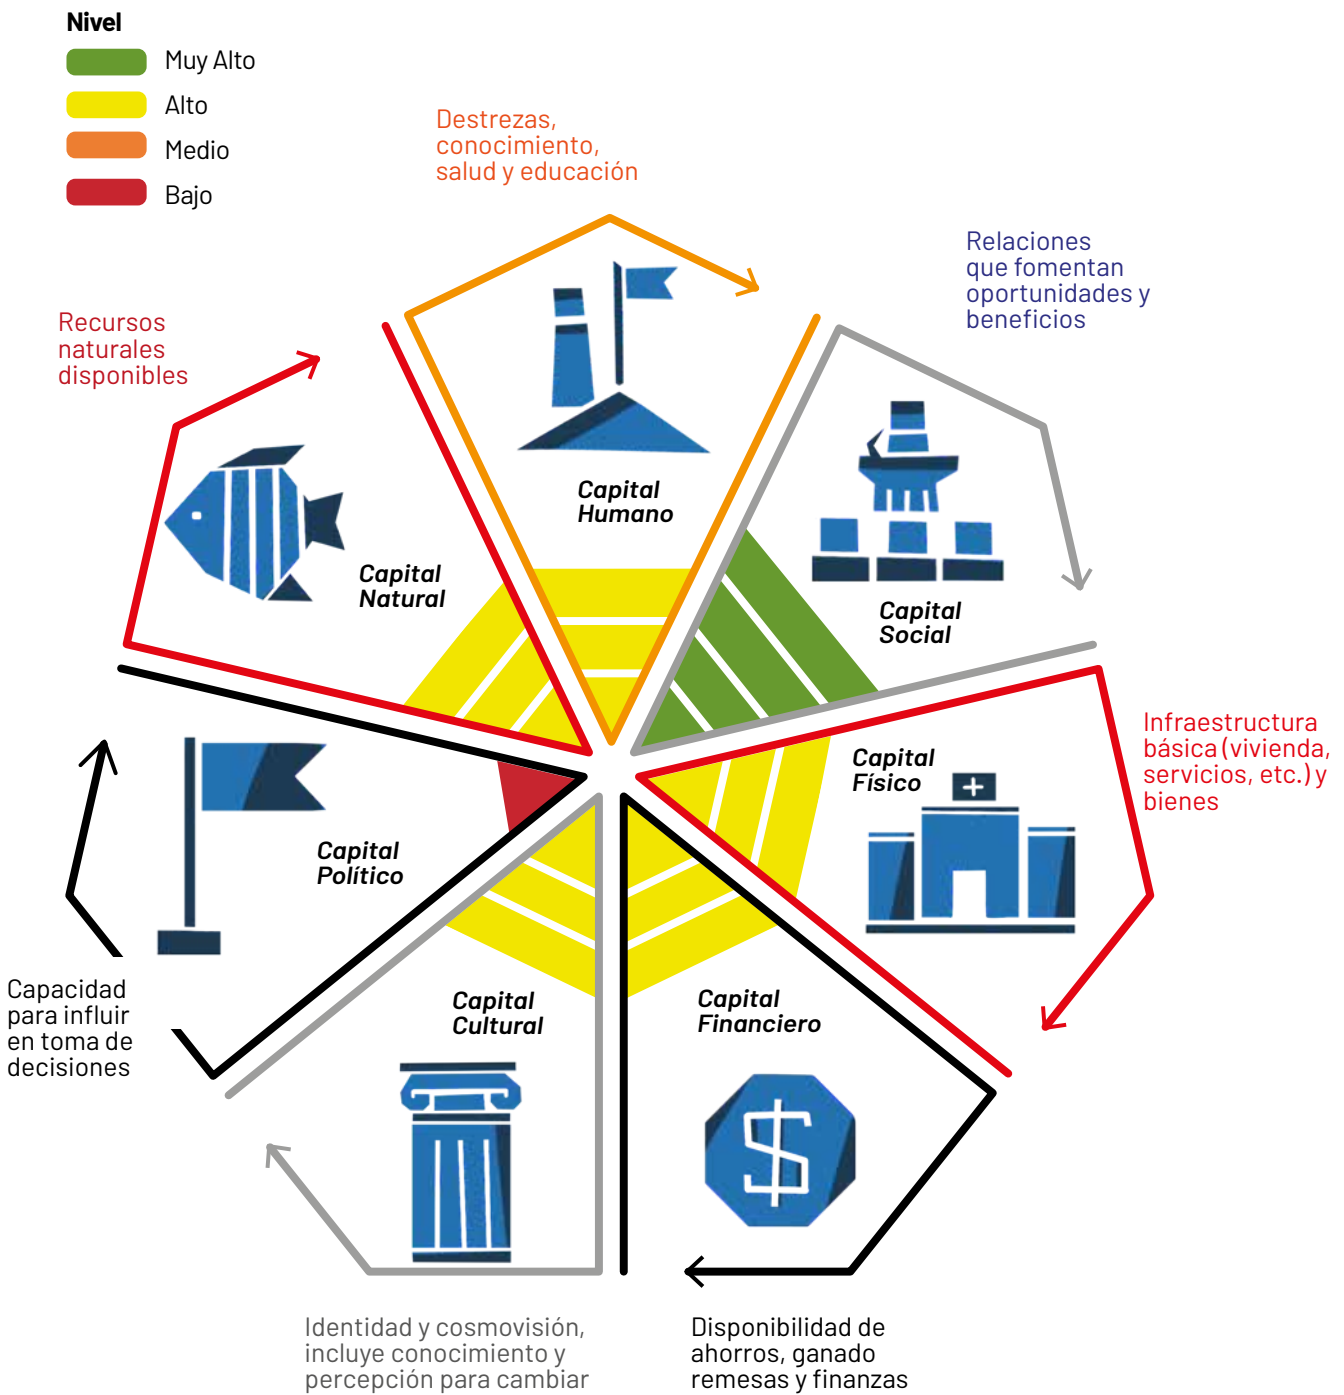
Nivel

Muy Alto

Alto

Medio

Bajo

Destrezas, conocimiento, salud y educación

Relaciones que fomentan oportunidades y beneficios

Recursos naturales disponibles

Capital Humano

Capital Natural

Capital Social

Infraestructura básica (vivienda, servicios, etc.) y bienes

Capital Físico

Capital Político

Capital Cultural

Capital Financiero

Capacidad para influir en toma de decisiones

Identidad y cosmovisión, incluye conocimiento y percepción para cambiar

Disponibilidad de ahorros, ganado remesas y finanzas